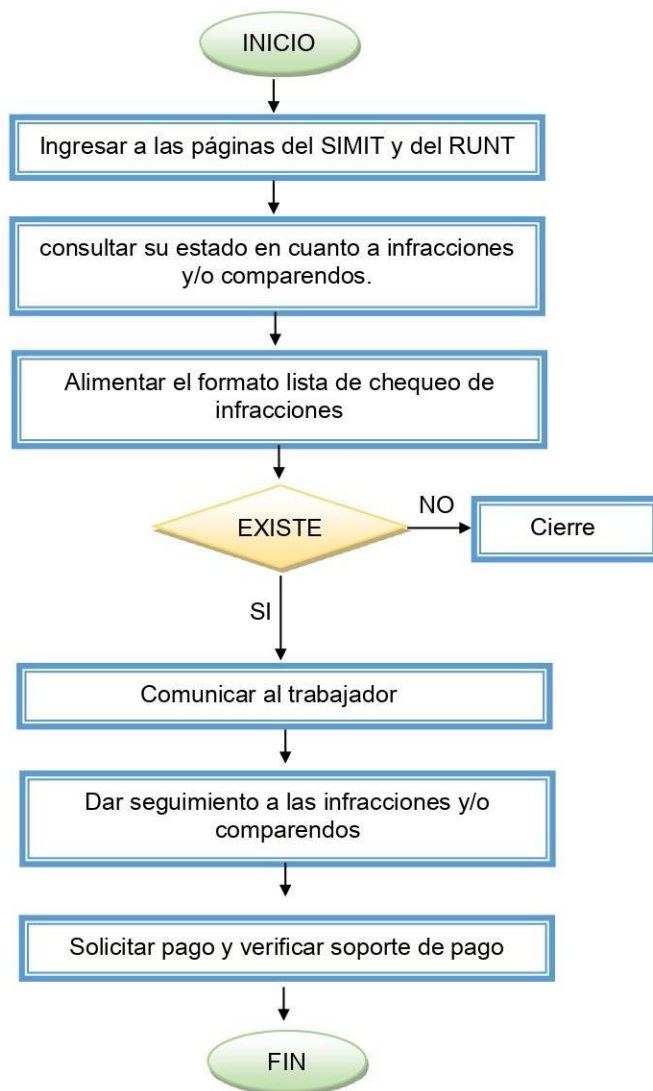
INICIO

Ingresar a las páginas del SIMIT y del RUNT

consultar su estado en cuanto a infracciones y/o comparendos.

Alimentar el formato lista de chequeo de infracciones

EXISTE

NO

Cierre

SI

Comunicar al trabajador

Dar seguimiento a las infracciones y/o comparendos

Solicitar pago y verificar soporte de pago

FIN